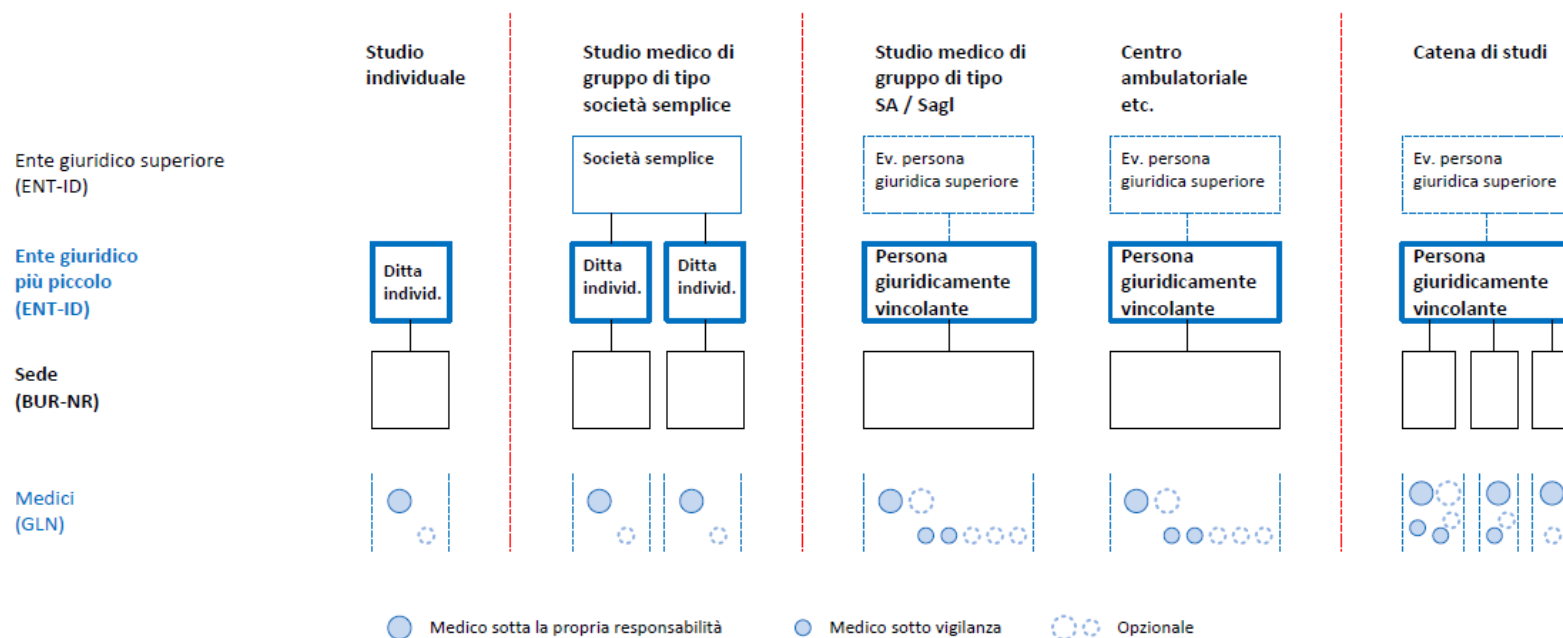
Studio individuale

Studio medico di gruppo di tipo società semplice

Studio medico di gruppo di tipo SA / Sagl

Centro ambulatoriale etc.

Catena di studi

Ente giuridico superiore (ENT-ID)

Società semplice

Ev. persona giuridica superiore

Ev. persona giuridica superiore

Ev. persona giuridica superiore

Ente giuridico più piccolo (ENT-ID)

Ditta individ.

Ditta individ.

Ditta individ.

Persona giuridicamente vincolante

Persona giuridicamente vincolante

Persona giuridicamente vincolante

Sede (BUR-NR)

Medici (GLN)

Medico sotta la propria responsabilità

Medico sotto vigilanza

Opzionale